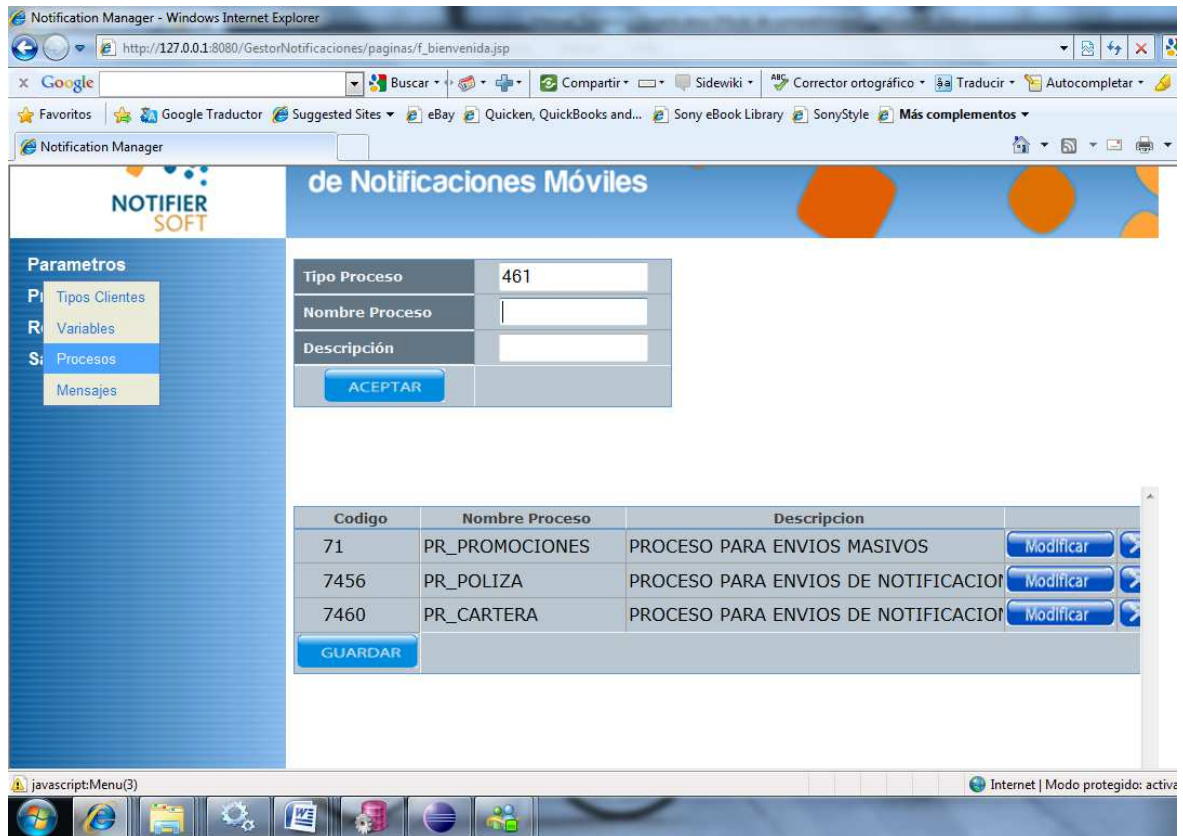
Notification Manager - Windows Internet Explorer

http://127.0.0.1:8080/GestorNotificaciones/paginas/f_bienvenida.jsp

x Google | Buscar | Compartir | Sidewiki | Corrector ortográfico | Traducir | Autocompletar

Favoritos | Google Traductor | Suggested Sites | eBay | Quicken, QuickBooks and... | Sony eBook Library | SonyStyle | Más complementos

Notification Manager

NOTIFIER SOFT

de Notificaciones Móviles

Parametros
P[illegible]
R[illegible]
S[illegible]

Tipos Clientes
Variables
Procesos
Mensajes

| Tipo Proceso | 461 |
|---|---|
| Nombre Proceso | |
| Descripción | |
| ACEPTAR | |

| Codigo | Nombre Proceso | Descripcion | |
|---|---|---|---|
| 71 | PR_PROMOCIONES | PROCESO PARA ENVIOS MASIVOS | Modificar |
| 7456 | PR_POLIZA | PROCESO PARA ENVIOS DE NOTIFICACION | Modificar |
| 7460 | PR_CARTERA | PROCESO PARA ENVIOS DE NOTIFICACION | Modificar |

GUARDAR

javascript:Menu(3)

Internet | Modo protegido: activa